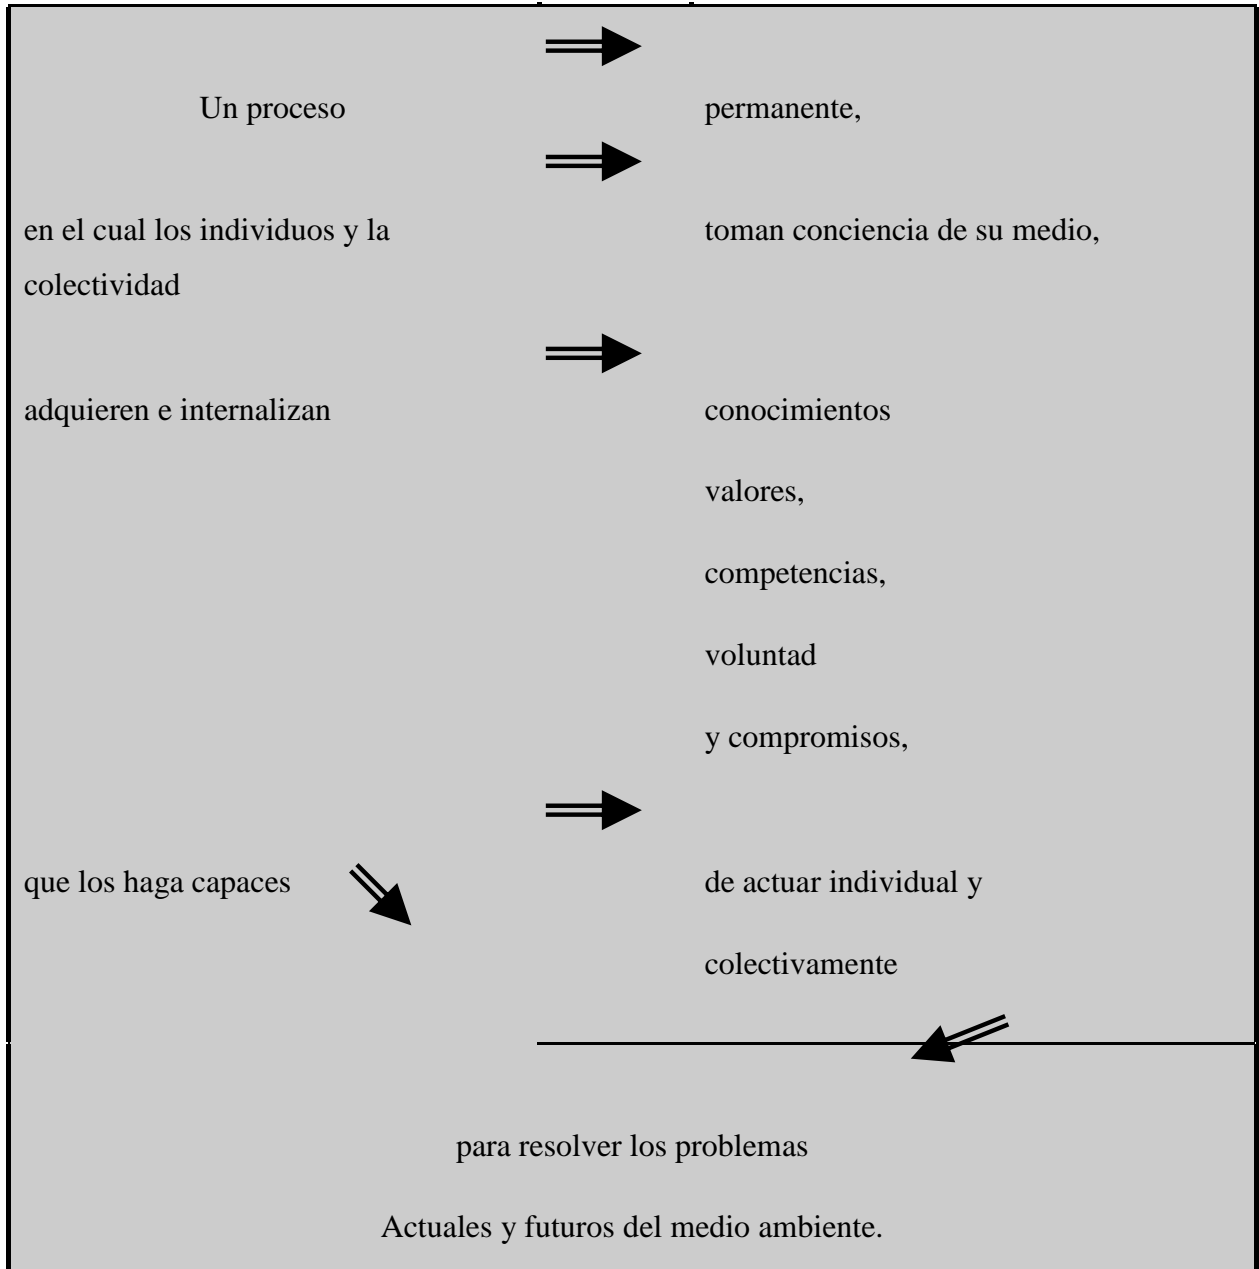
Un proceso permanente,

en el cual los individuos y la colectividad toman conciencia de su medio,

adquieren e internalizan conocimientos

valores,

competencias,

voluntad

y compromisos,

que los haga capaces de actuar individual y colectivamente

para resolver los problemas

Actuales y futuros del medio ambiente.